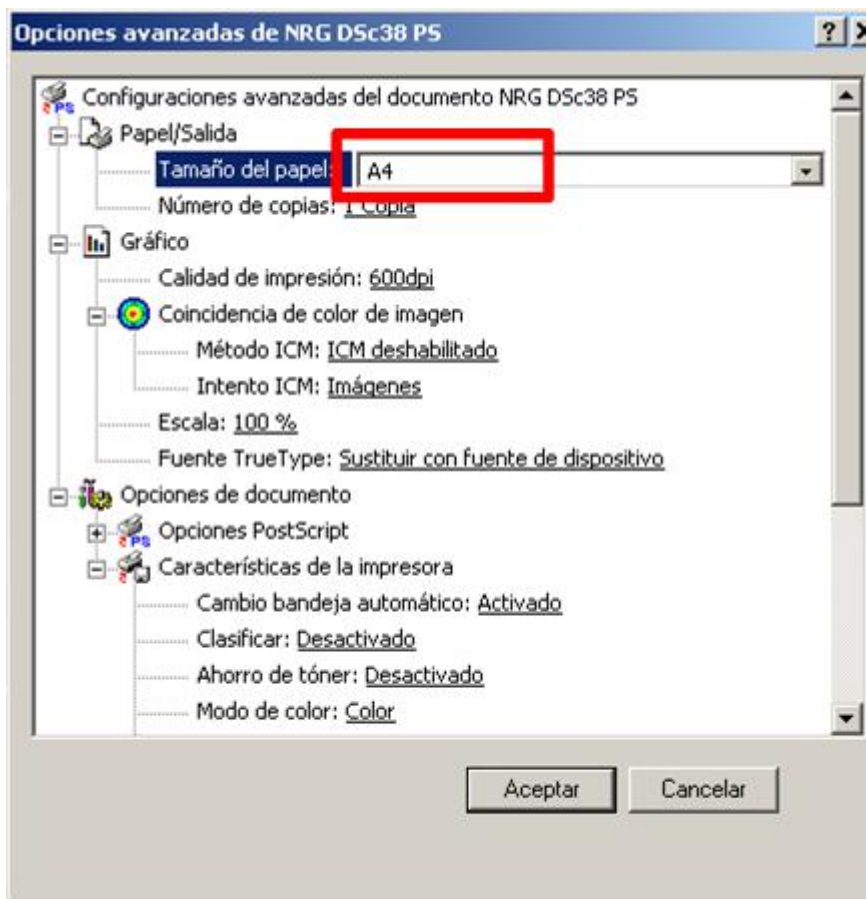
Opciones avanzadas de NRG DSc38 PS

?

Configuraciones avanzadas del documento NRG DSc38 PS

Papel/Salida

Tamaño del papel: A4

Número de copias: 1 Copia

Gráfico

Calidad de impresión: 600dpi

Coincidencia de color de imagen

Método ICM: ICM deshabilitado

Intento ICM: Imágenes

Escala: 100 %

Fuente TrueType: Sustituir con fuente de dispositivo

Opciones de documento

Opciones PostScript

Características de la impresora

Cambio bandeja automático: Activado

Clasificar: Desactivado

Ahorro de tóner: Desactivado

Modo de color: Color

Aceptar

Cancelar